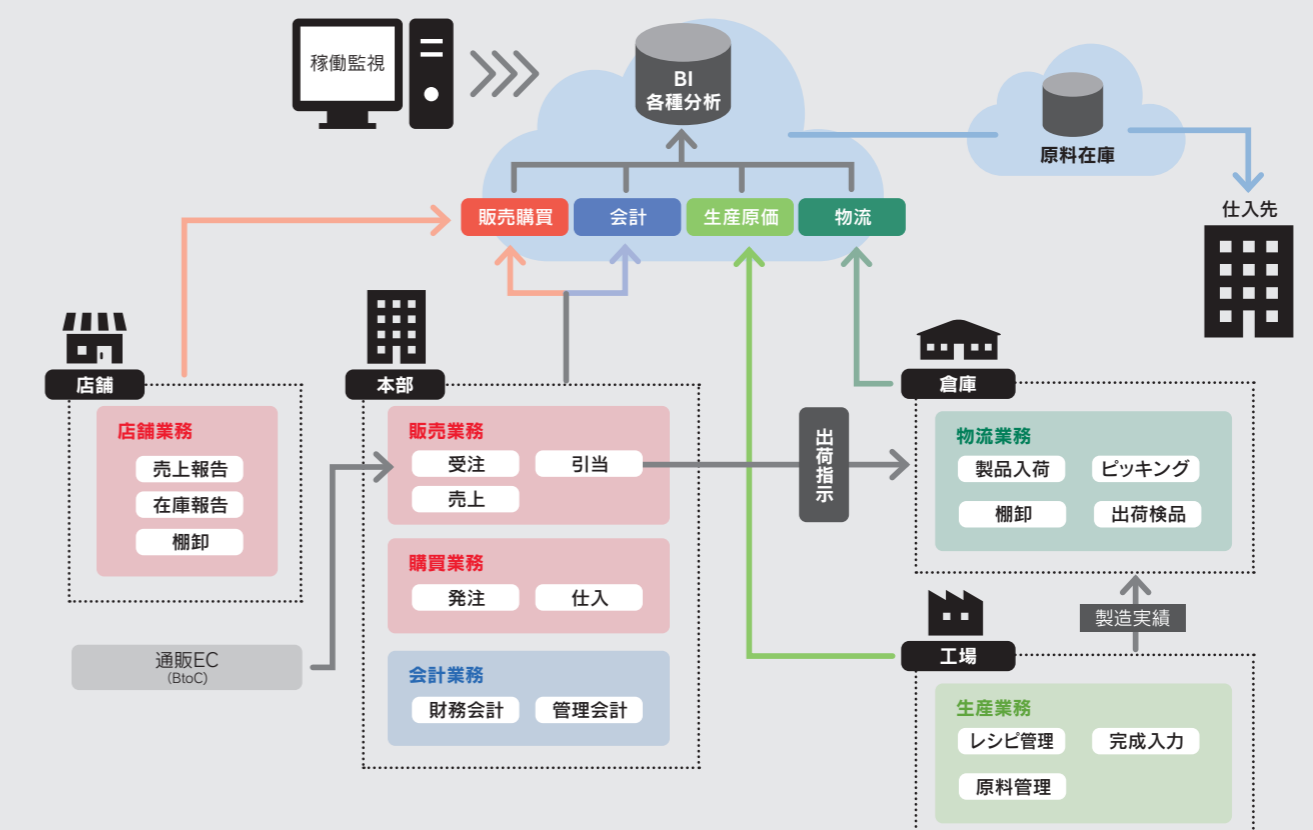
稼働監視

BI
各種分析

原料在庫

仕入先

販売購買
会計
生産原価
物流

店舗
店舗業務
売上報告
在庫報告
棚卸

本部
販売業務
受注
引当
売上

購買業務
発注
仕入

会計業務
財務会計
管理会計

通販EC
(BtoC)

出荷指示

倉庫
物流業務
製品入荷
ピッキング
棚卸
出荷検品

製造実績

工場
生産業務
レシピ管理
完成入力
原料管理